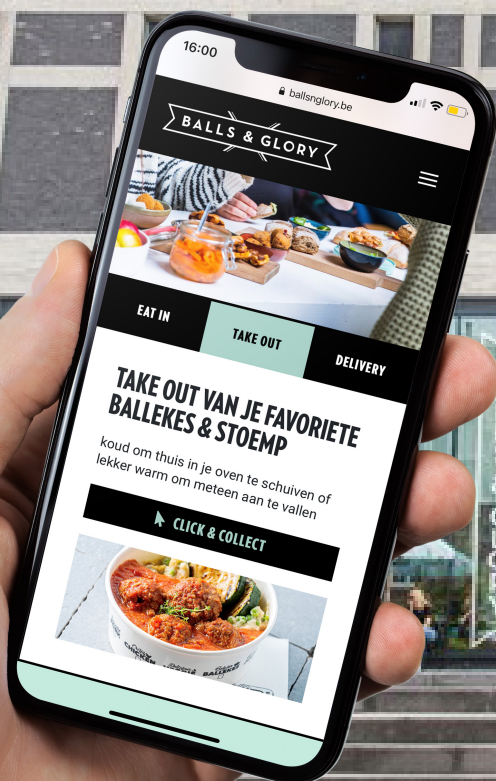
16:00

ballsnglory.be

BALLS & GLORY

EAT IN

TAKE OUT

DELIVERY

TAKE OUT VAN JE FAVORIETE BALLEKES & STOEMP

koud om thuis in je oven te schuiven of lekker warm om meteen aan te vallen

CLICK & COLLECT